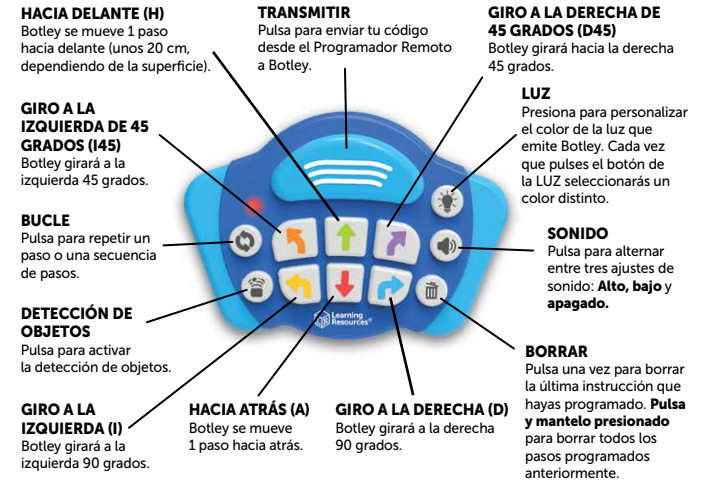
HACIA DELANTE (H)
Botley se mueve 1 paso hacia delante (unos 20 cm, dependiendo de la superficie).

TRANSMITIR
Pulsa para enviar tu código desde el Programador Remoto a Botley.

GIRO A LA DERECHA DE 45 GRADOS (D45)
Botley girará hacia la derecha 45 grados.

GIRO A LA IZQUIERDA DE 45 GRADOS (I45)
Botley girará a la izquierda 45 grados.

LUZ
Presiona para personalizar el color de la luz que emite Botley. Cada vez que pulses el botón de la LUZ seleccionarás un color distinto.

BUCLE
Pulsa para repetir un paso o una secuencia de pasos.

SONIDO
Pulsa para alternar entre tres ajustes de sonido: **Alto, bajo** y **apagado.**

DETECCIÓN DE OBJETOS
Pulsa para activar la detección de objetos.

Learning Resources

BORRAR
Pulsa una vez para borrar la última instrucción que hayas programado. **Pulsa y mantelo presionado** para borrar todos los pasos programados anteriormente.

GIRO A LA IZQUIERDA (I)
Botley girará a la izquierda 90 grados.

HACIA ATRÁS (A)
Botley se mueve 1 paso hacia atrás.

GIRO A LA DERECHA (D)
Botley girará a la derecha 90 grados.